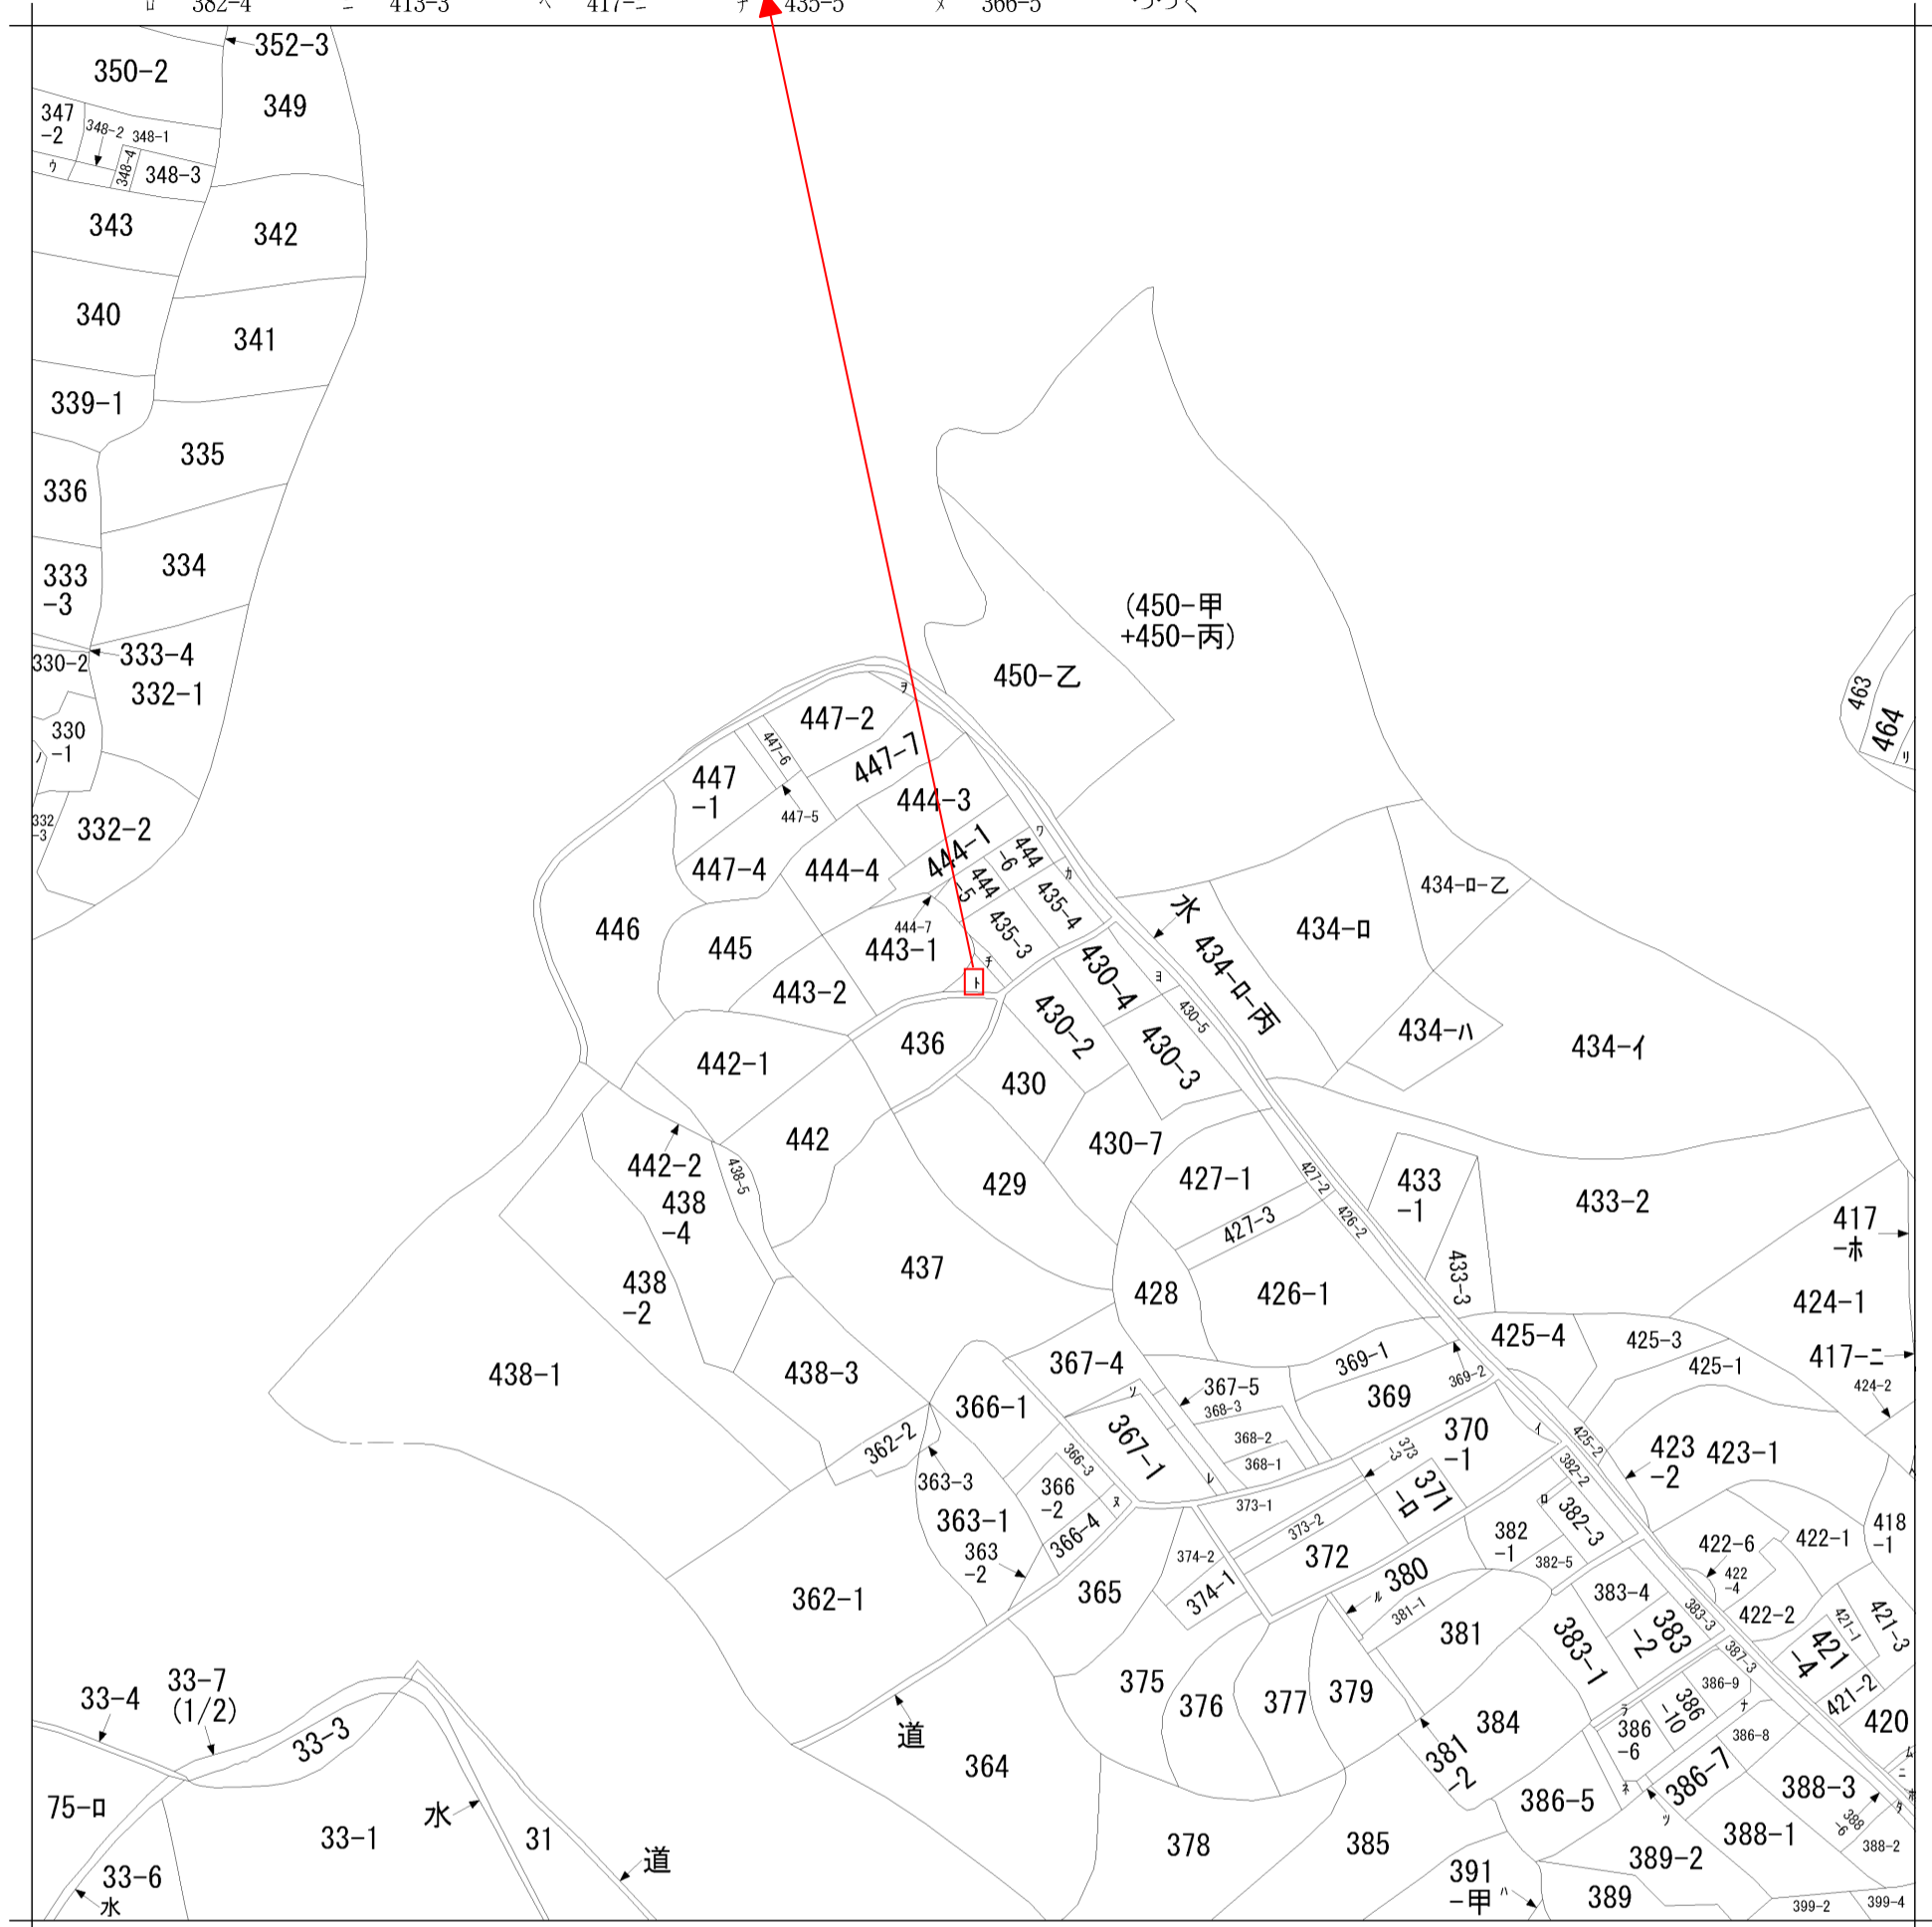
ロ 382-4 ニ 413-3 ヘ 417-ニ チ 435-5 ヌ 366-5 つづく

352-3
350-2
349
347
-2
348-2
348-1
ウ
348-4
348-3
343
342
340
341
339-1
335
336
334
333
-3
330-2
333-4
332-1
330
-1
332
-3
332-2
(450-甲
+450-丙)
450-乙
463
464
リ
447-2
447-6
447-7
447
-1
447-5
444-3
447-4
444-4
444-1
444
-6
444
-5
435-4
ワ
カ
446
445
444-7
443-1
435-3
水
434-ロ-丙
434-ロ
434-ロ-乙
チ
ト
443-2
430-4
ヨ
430-5
434-ハ
434-イ
442-1
436
430-2
430-3
430
442
442-2
438-5
429
430-7
427-1
427-2
426-2
433
-1
433-2
438
-4
427-3
437
433-3
417
-ホ
438
-2
428
426-1
424-1
425-4
425-3
438-1
438-3
367-4
369-1
425-1
417-ニ
424-2
369-2
367-5
ソ
369
366-1
368-3
368-2
368-1
367-1
370
-1
362-2
イ
425-2
423
-2
423-1
363-3
366-3
382-2
373
-3
レ
366
-2
373-1
ヌ
371
-ロ
ロ
382-3
363-1
366-4
382
-1
422-6
422-1
418
-1
373-2
372
382-5
363
-2
374-2
380
ル
422
-4
365
383-4
362-1
374-1
381-1
381
383
-2
383-3
422-2
421-1
421-3
421
-4
383-1
387-3
33-7
(1/2)
33-4
375
376
377
379
386-9
386
-10
ナ
421-2
420
33-3
道
384
ラ
386
-6
386-8
381
-2
364
386-7
388-3
75-ロ
水
ネ
386-5
ツ
388
-6
33-1
31
378
385
388-1
388-2
389-2
道
33-6
391
-甲
ハ
389
水
399-2
399-4